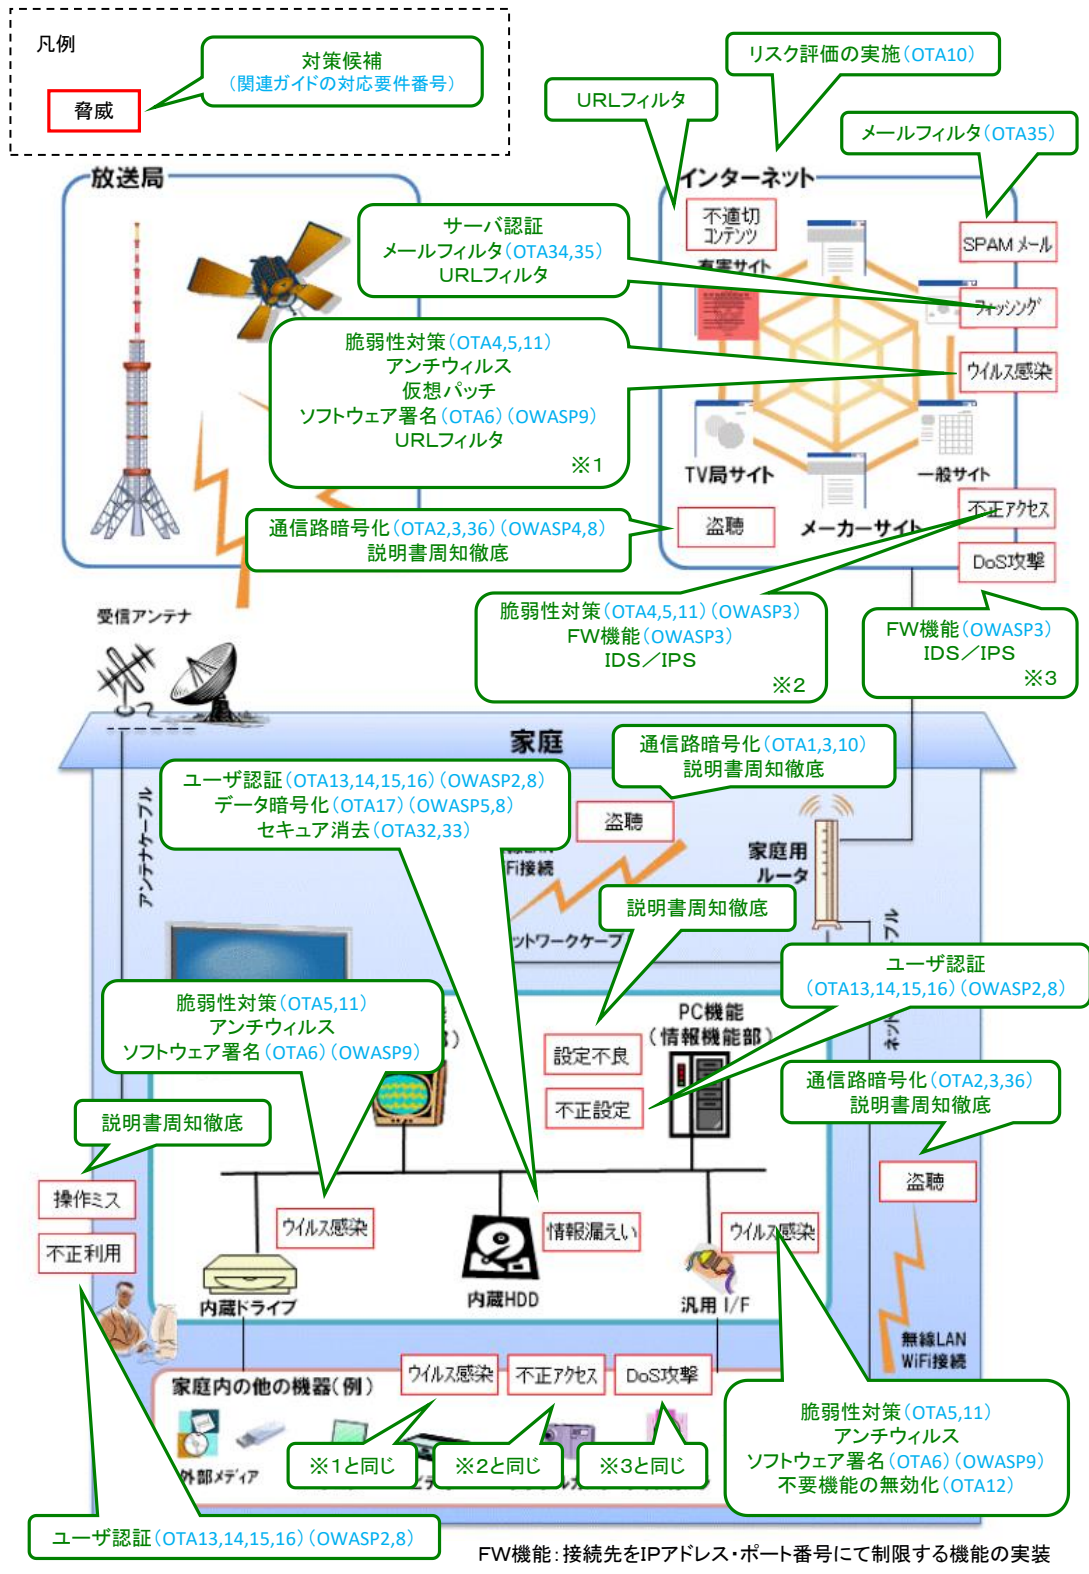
凡例

対策候補
（関連ガイドの対応要件番号）

脅威

リスク評価の実施（OTA10）

URLフィルタ

メールフィルタ（OTA35）

放送局

インターネット

サーバ認証
メールフィルタ（OTA34,35）
URLフィルタ

不適切コンテンツ

有害サイト

SPAM メール

フィッシング

脆弱性対策（OTA4,5,11）
アンチウィルス
仮想パッチ
ソフトウェア署名（OTA6）（OWASP9）
URLフィルタ
※1

ウイルス感染

TV局サイト

一般サイト

通信路暗号化（OTA2,3,36）（OWASP4,8）
説明書周知徹底

盗聴

メーカーサイト

不正アクセス

DoS攻撃

受信アンテナ

脆弱性対策（OTA4,5,11）（OWASP3）
FW機能（OWASP3）
IDS／IPS
※2

FW機能（OWASP3）
IDS／IPS
※3

家庭

通信路暗号化（OTA1,3,10）
説明書周知徹底

ユーザ認証（OTA13,14,15,16）（OWASP2,8）
データ暗号化（OTA17）（OWASP5,8）
セキュア消去（OTA32,33）

盗聴

アンテナケーブル

Fi接続

家庭用ルータ

説明書周知徹底

ットワークケーブ

ユーザ認証
（OTA13,14,15,16）（OWASP2,8）

脆弱性対策（OTA5,11）
アンチウィルス
ソフトウェア署名（OTA6）（OWASP9）

PC機能
（情報機能部）

設定不良

不正設定

通信路暗号化（OTA2,3,36）
説明書周知徹底

説明書周知徹底

盗聴

操作ミス

不正利用

ウイルス感染

情報漏えい

ウイルス感染

内蔵ドライブ

内蔵HDD

汎用 I/F

無線LAN
WiFi接続

家庭内の他の機器（例）

ウイルス感染

不正アクセス

DoS攻撃

脆弱性対策（OTA5,11）
アンチウィルス
ソフトウェア署名（OTA6）（OWASP9）
不要機能の無効化（OTA12）

※1と同じ

※2と同じ

※3と同じ

外部メディア

ユーザ認証（OTA13,14,15,16）（OWASP2,8）

FW機能：接続先をIPアドレス・ポート番号にて制限する機能の実装